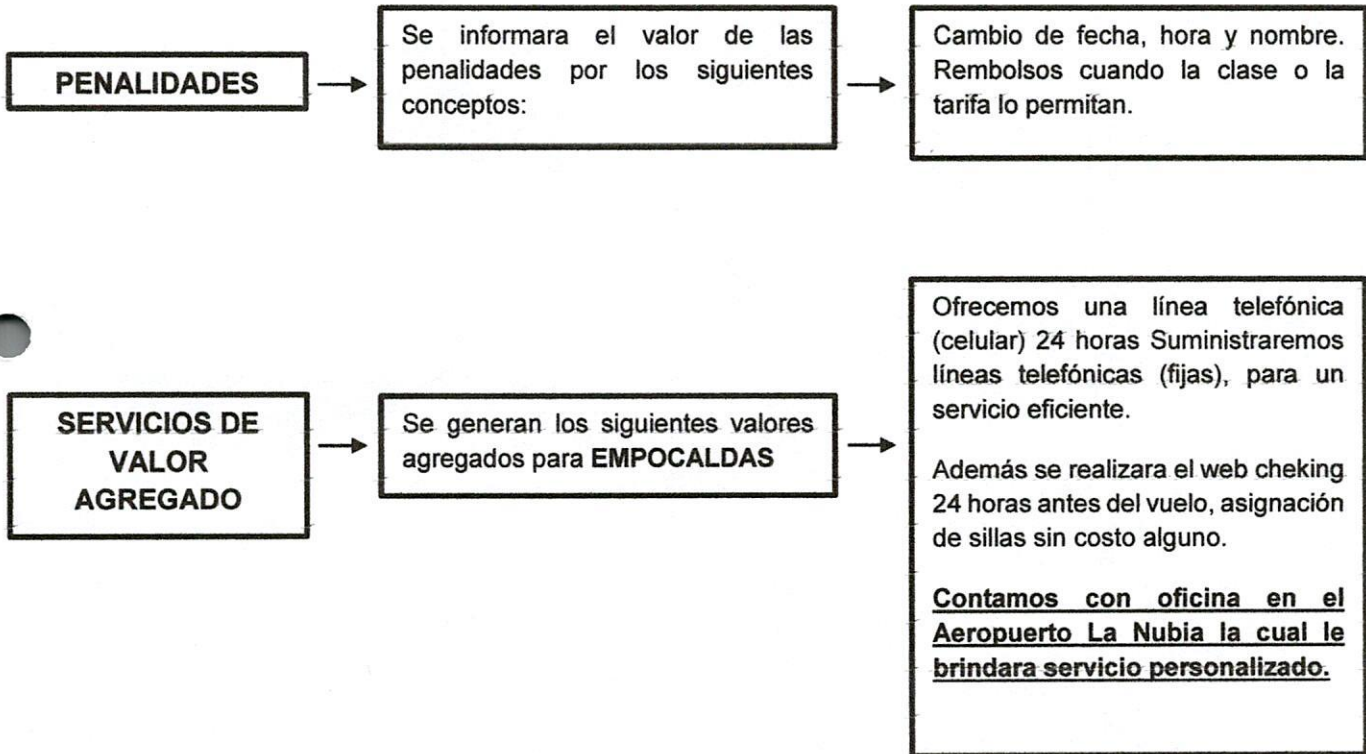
PENALIDADES

Se informara el valor de las penalidades por los siguientes conceptos:

Cambio de fecha, hora y nombre. Rembolsos cuando la clase o la tarifa lo permitan.

SERVICIOS DE VALOR AGREGADO

Se generan los siguientes valores agregados para EMPOCALDAS

Ofrecemos una línea telefónica (celular) 24 horas Suministraremos líneas telefónicas (fijas), para un servicio eficiente.

Además se realizara el web cheking 24 horas antes del vuelo, asignación de sillas sin costo alguno.

Contamos con oficina en el Aeropuerto La Nubia la cual le brindara servicio personalizado.